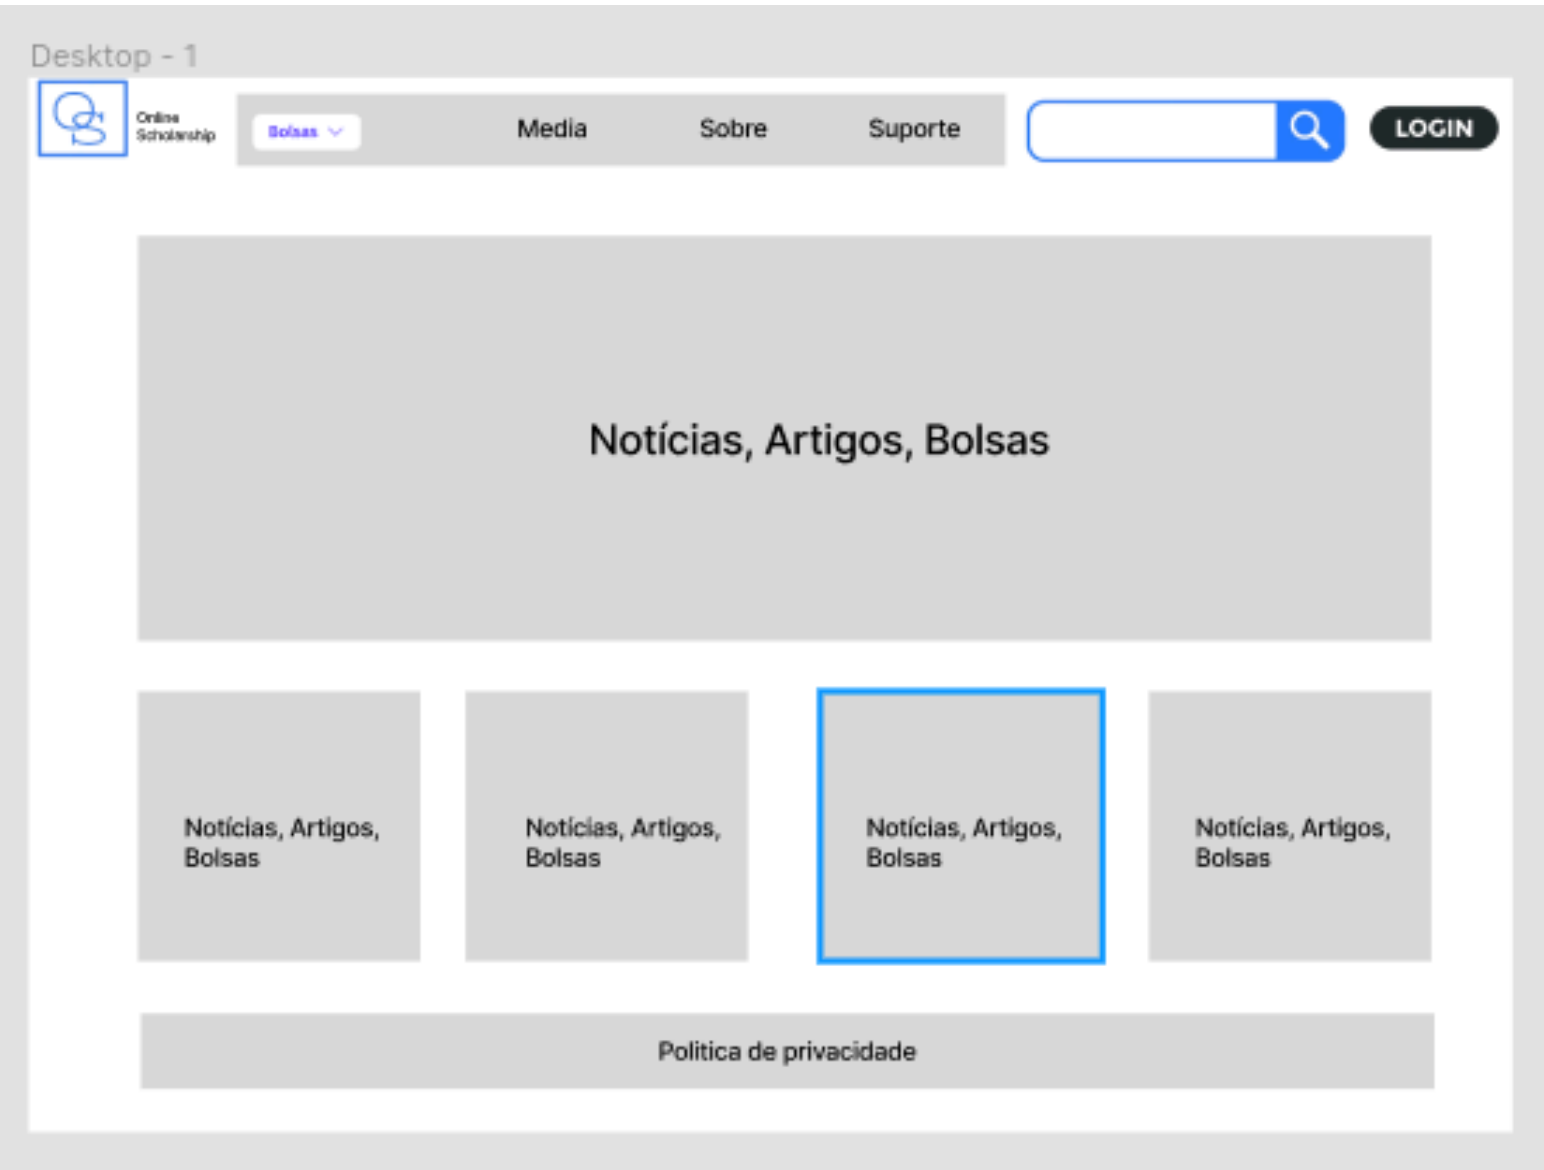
Desktop - 1

Online Scholarship

Bolsas

Media

Sobre

Suporte

LOGIN

Notícias, Artigos, Bolsas

Notícias, Artigos, Bolsas

Notícias, Artigos, Bolsas

Notícias, Artigos, Bolsas

Notícias, Artigos, Bolsas

Politica de privacidade